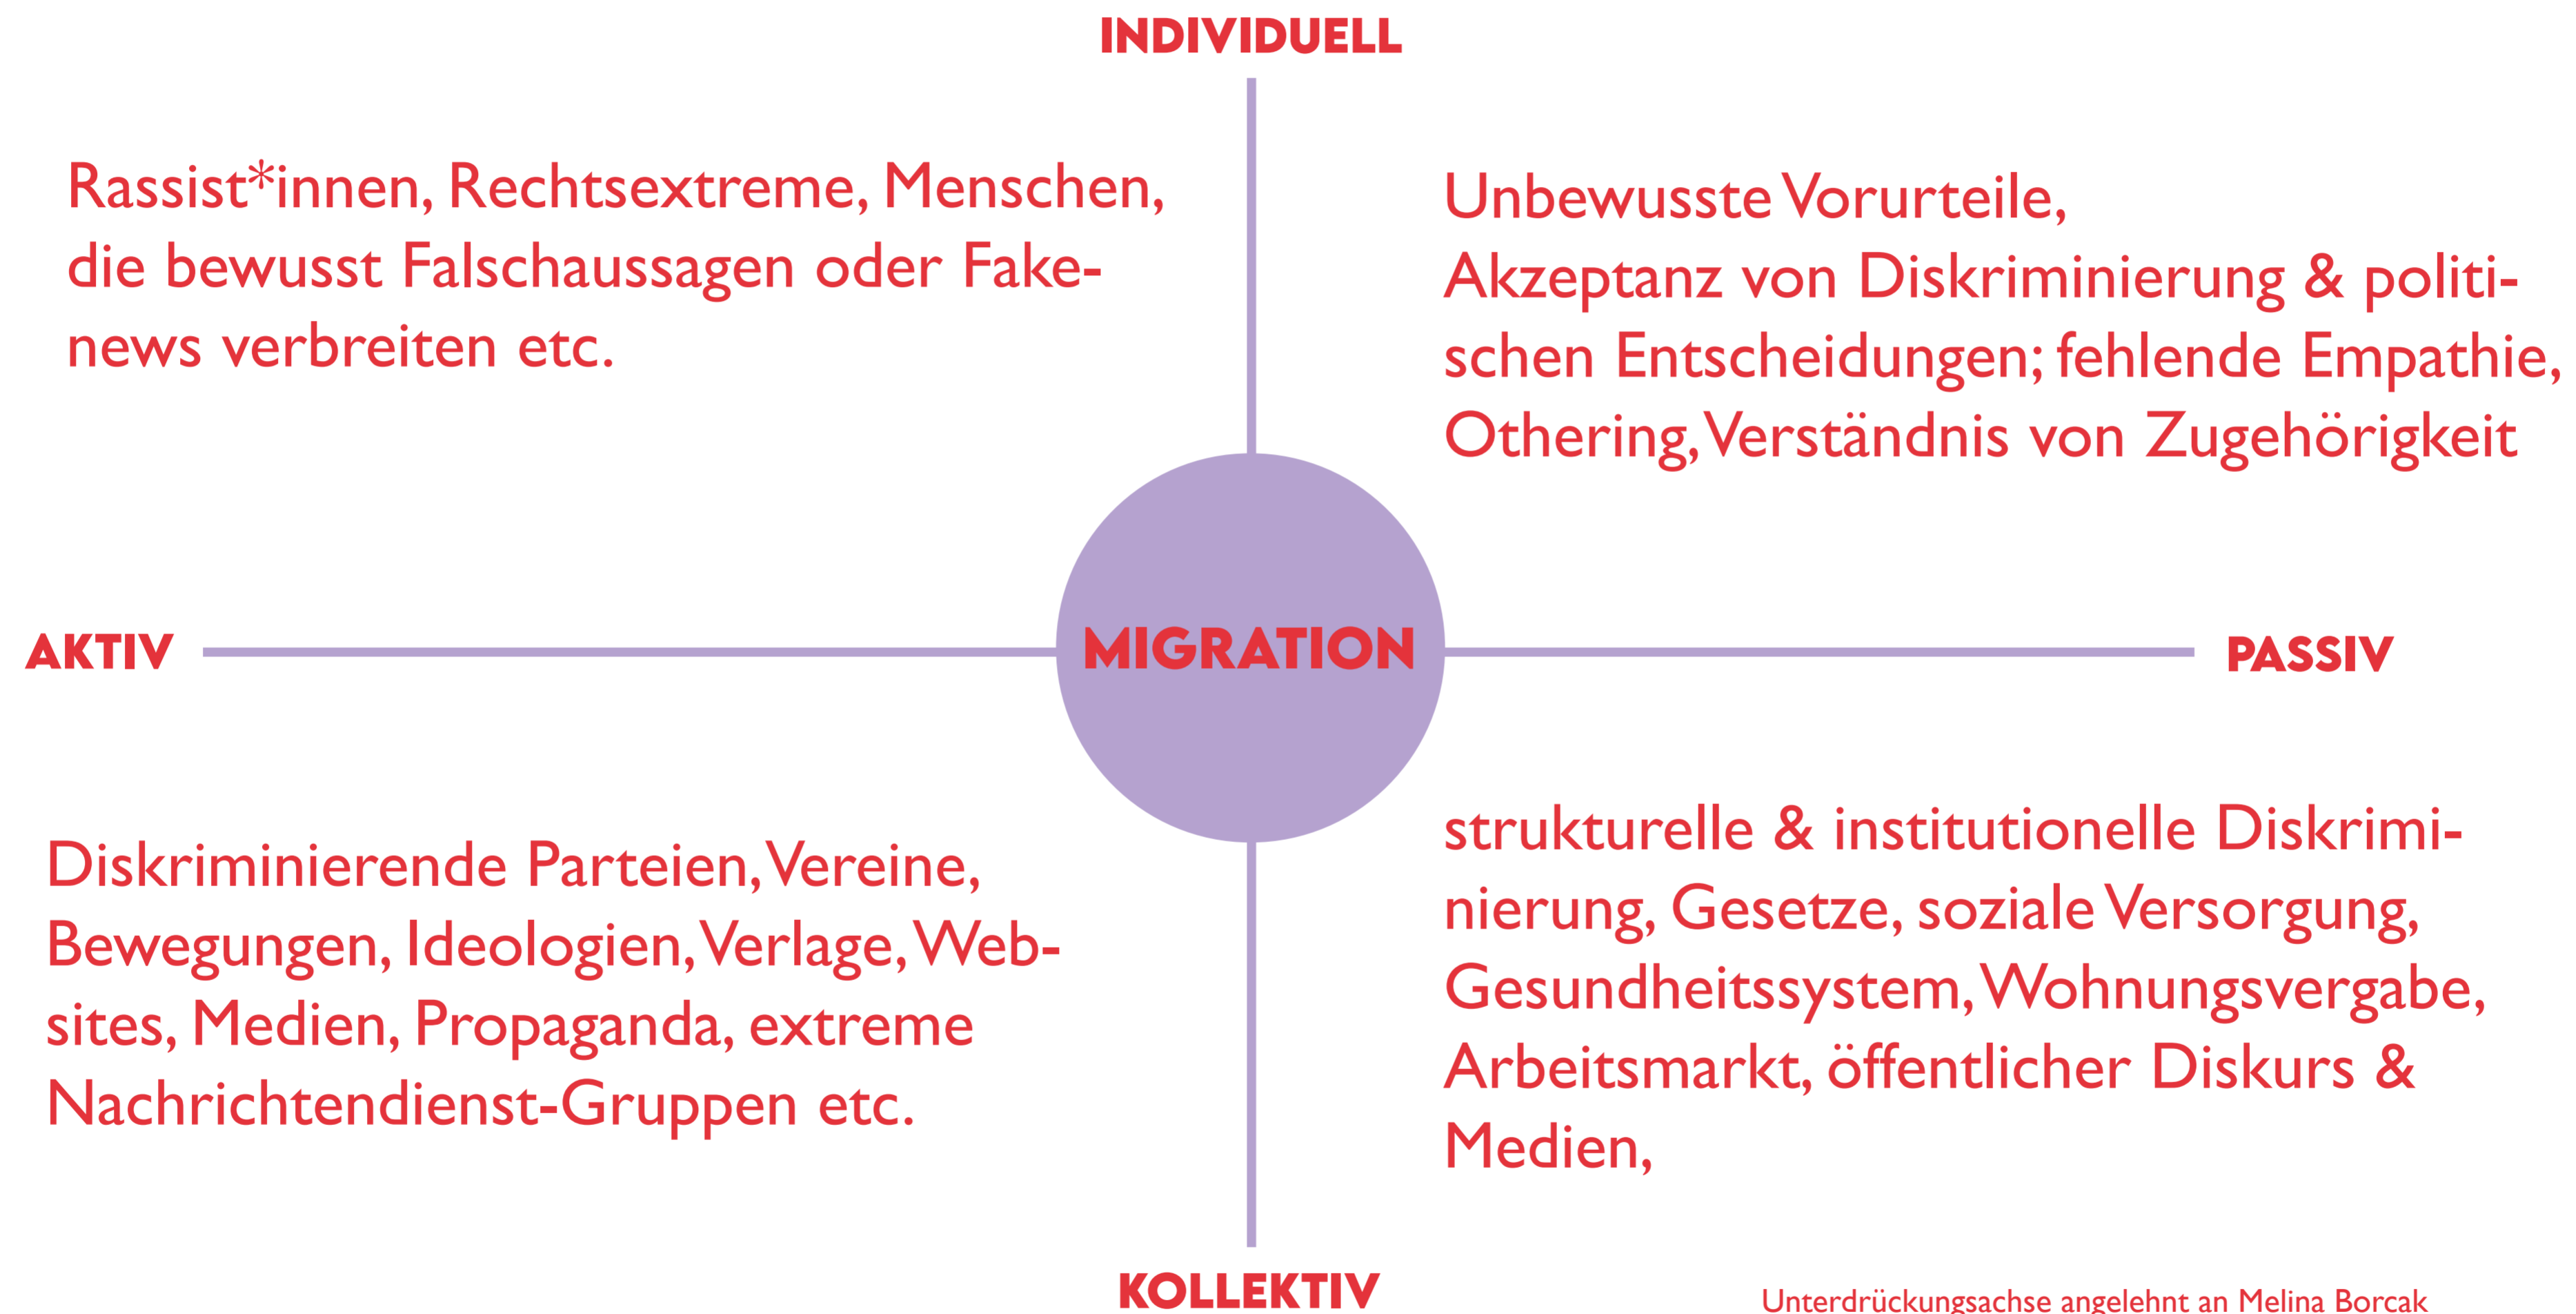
INDIVIDUELL

Rassist*innen, Rechtsextreme, Menschen, die bewusst Falschaussagen oder Fakenews verbreiten etc.

Unbewusste Vorurteile, Akzeptanz von Diskriminierung & politischen Entscheidungen; fehlende Empathie, Othering, Verständnis von Zugehörigkeit

AKTIV

MIGRATION

PASSIV

Diskriminierende Parteien, Vereine, Bewegungen, Ideologien, Verlage, Websites, Medien, Propaganda, extreme Nachrichtendienst-Gruppen etc.

strukturelle & institutionelle Diskriminierung, Gesetze, soziale Versorgung, Gesundheitssystem, Wohnungsvergabe, Arbeitsmarkt, öffentlicher Diskurs & Medien,

KOLLEKTIV

Unterdrückungsachse angelehnt an Melina Borcak